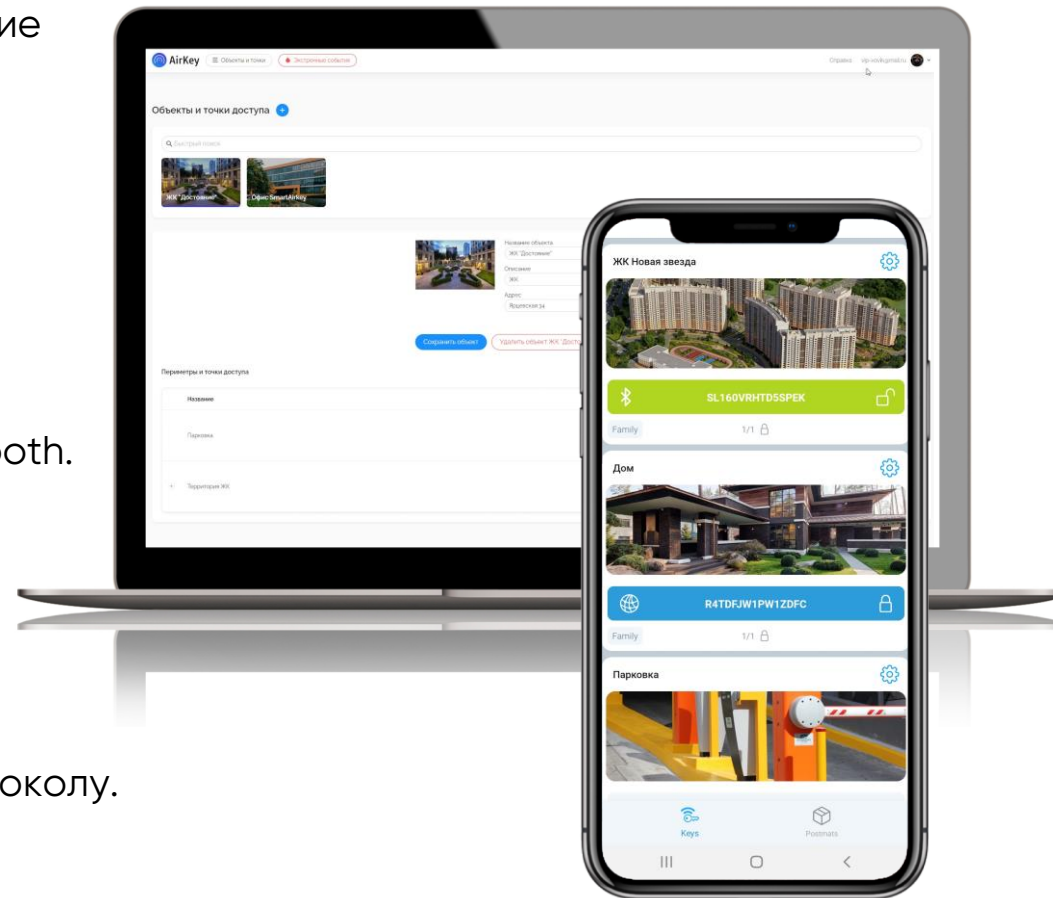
ие

oth.

околу.

AirKey Объекты и точки Экстренные события

Справка vip-web@gmail.ru

Объекты и точки доступа

Быстрый поиск

ЖК "Достояние"

Офис SmartAirKey

Название объекта
ЖК "Достояние"
Описание
ЖК
Адрес
Ярцевская 34

Сохранить объект

Удалить объект ЖК "Досто

Периметры и точки доступа

Название

Парковка

Территория ЖК

ЖК Новая звезда

SL160VRHTD5SPEK

Family

1/1

Дом

R4TDFJW1PW1ZDFC

Family

1/1

Парковка

Keys

Postmats